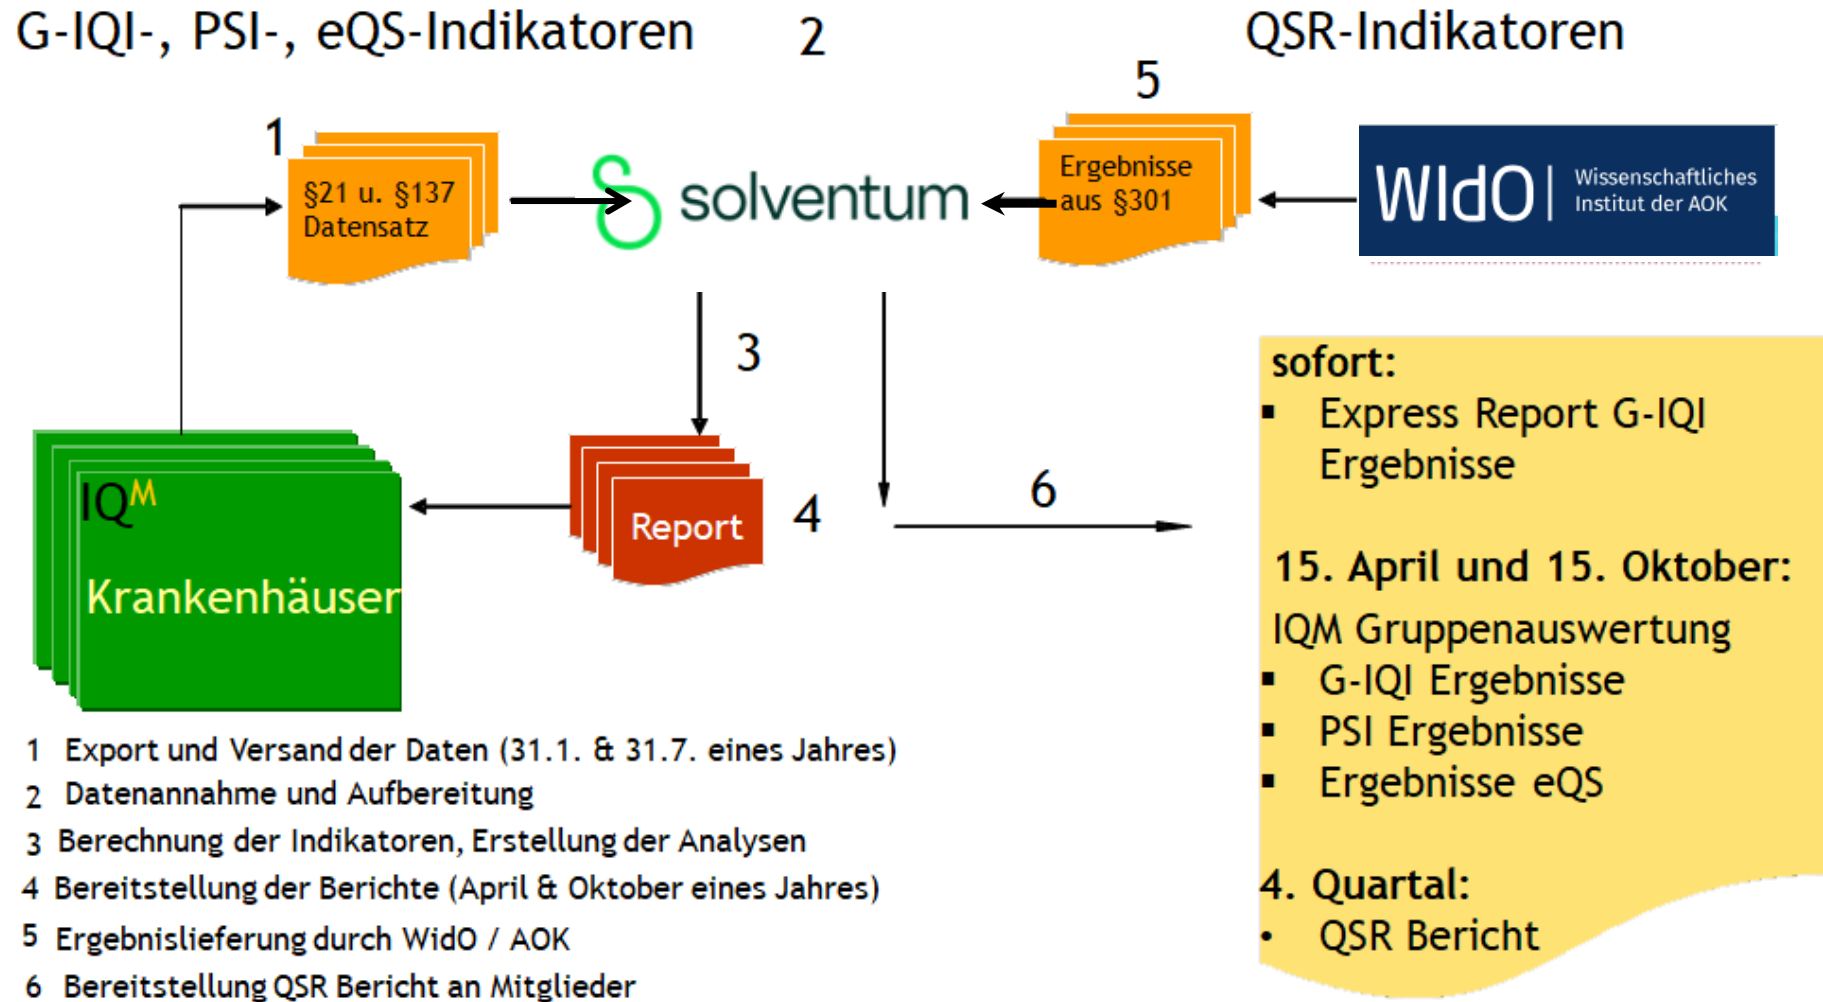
G-IQI-, PSI-, eQS-Indikatoren

2

QSR-Indikatoren

5

1

§21 u. §137 Datensatz

solventum

Ergebnisse aus §301

WIdO | Wissenschaftliches Institut der AOK

3

sofort:
▪ Express Report G-IQI Ergebnisse

IQ$^{M}$

Krankenhäuser

Report

4

6

15. April und 15. Oktober:
IQM Gruppenauswertung
▪ G-IQI Ergebnisse
▪ PSI Ergebnisse
▪ Ergebnisse eQS

4. Quartal:
• QSR Bericht

1 Export und Versand der Daten (31.1. & 31.7. eines Jahres)
2 Datenannahme und Aufbereitung
3 Berechnung der Indikatoren, Erstellung der Analysen
4 Bereitstellung der Berichte (April & Oktober eines Jahres)
5 Ergebnislieferung durch WidO / AOK
6 Bereitstellung QSR Bericht an Mitglieder